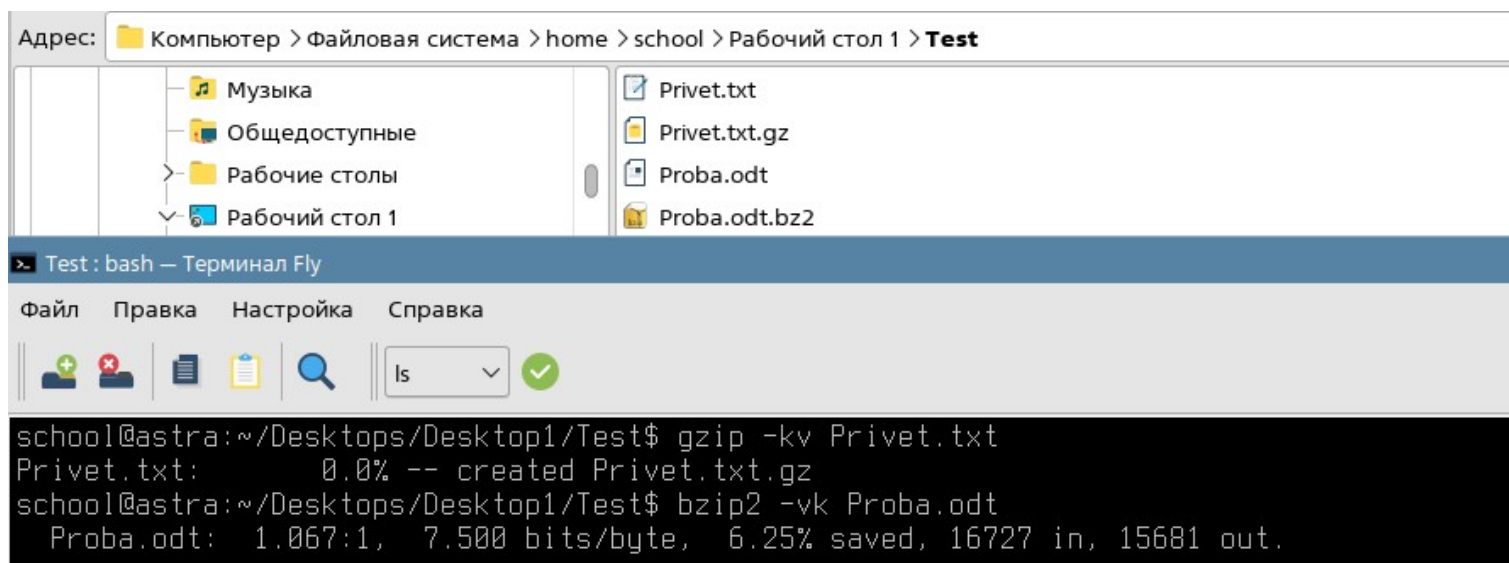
Адрес: Компьютер > Файловая система > home > school > Рабочий стол 1 > **Test**

Музыка
Общедоступные
Рабочие столы
Рабочий стол 1

Privet.txt
Privet.txt.gz
Proba.odt
Proba.odt.bz2

Test : bash — Терминал Fly

Файл Правка Настройка Справка

ls

school@astra:~/Desktops/Desktop1/Test$ gzip -kv Privet.txt
Privet.txt: 0.0% -- created Privet.txt.gz
school@astra:~/Desktops/Desktop1/Test$ bzip2 -vk Proba.odt
Proba.odt: 1.067:1, 7.500 bits/byte, 6.25% saved, 16727 in, 15681 out.